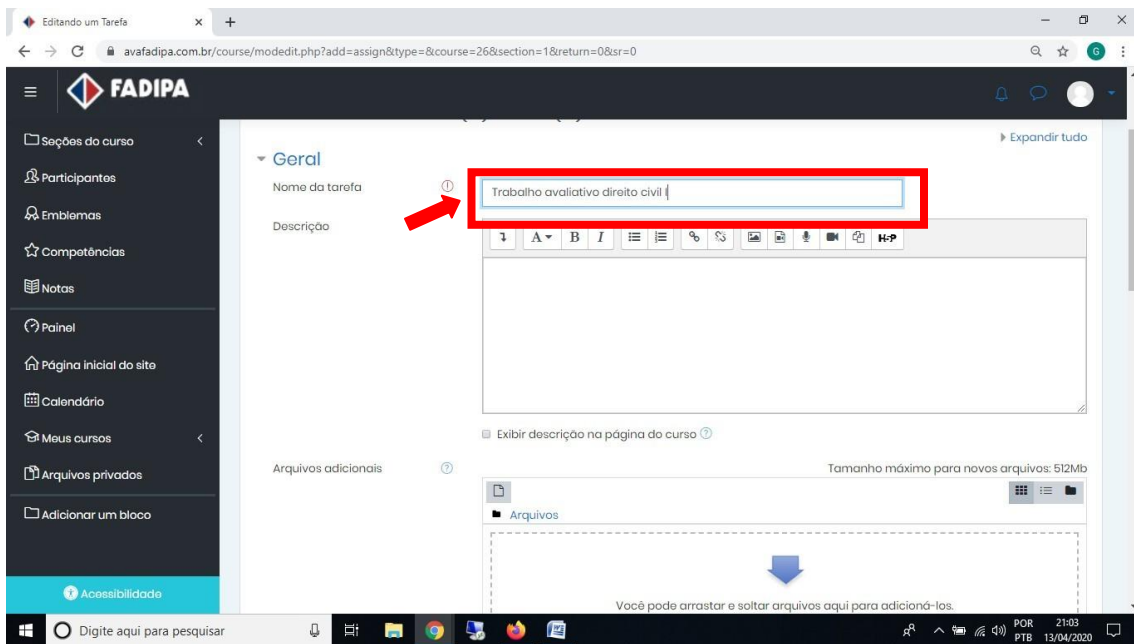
Editando um Tarefa × +

avafadipa.com.br/course/modedit.php?add=assign&type=&course=26&section=1&return=0&sr=0

FADIPA

Seções do curso

Participantes

Emblemas

Competências

Notas

Painel

Página inicial do site

Calendário

Meus cursos

Arquivos privados

Adicionar um bloco

Acessibilidade

▸ Expandir tudo

▾ Geral

Nome da tarefa

Trabalho avaliativo direito civil I

Descrição

H-P

Exibir descrição na página do curso

Arquivos adicionais

Tamanho máximo para novos arquivos: 512Mb

Arquivos

Você pode arrastar e soltar arquivos aqui para adicioná-los.

Digite aqui para pesquisar

POR PTB 21:03 13/04/2020